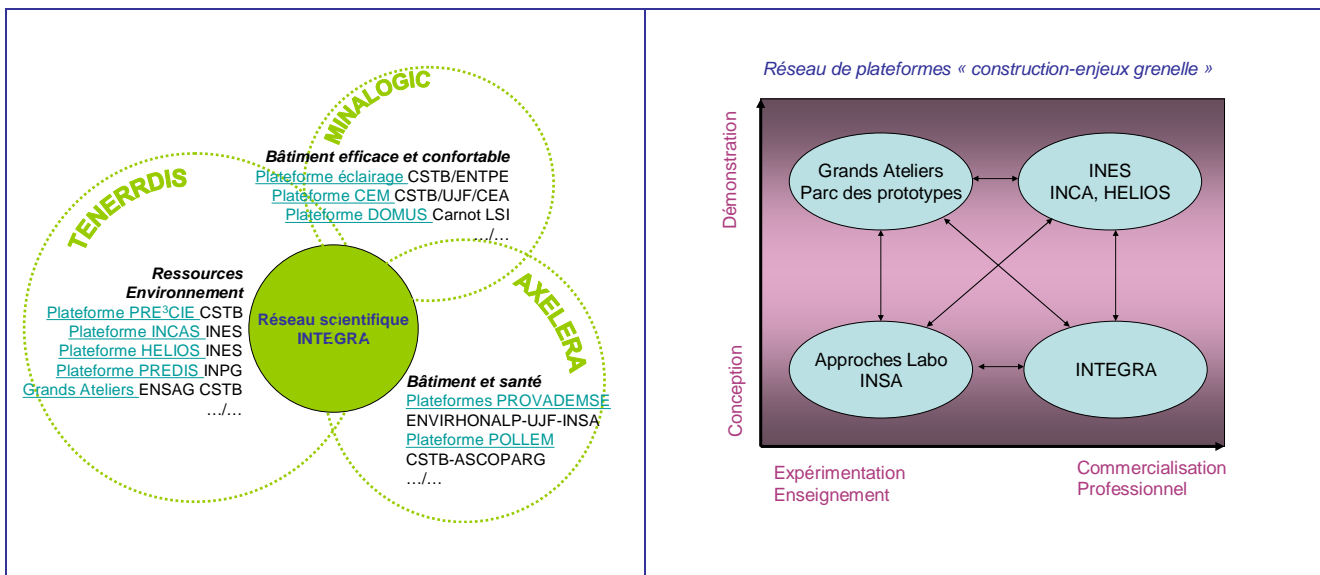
MINALOGIC

Bâtiment efficace et confortable
Plateforme éclairage CSTB/ENTPE
Plateforme CEM CSTB/UJF/CEA
Plateforme DOMUS Carnot LSI
…/…

TENERRDIS

Ressources Environnement
Plateforme PRE$^3$CIE CSTB
Plateforme INCAS INES
Plateforme HELIOS INES
Plateforme PREDIS INPG
Grands Ateliers ENSAG CSTB
…/…

Réseau scientifique INTEGRA

AXELERA

Bâtiment et santé
Plateformes PROVADEMSE
ENVIRHONALP-UJF-INSA
Plateforme POLLEM
CSTB-ASCOPARG
…/…

Réseau de plateformes « construction-enjeux grenelle »

Démonstration

Conception

Grands Ateliers Parc des prototypes

INES INCA, HELIOS

Approches Labo INSA

INTEGRA

Expérimentation Enseignement

Commercialisation Professionnel